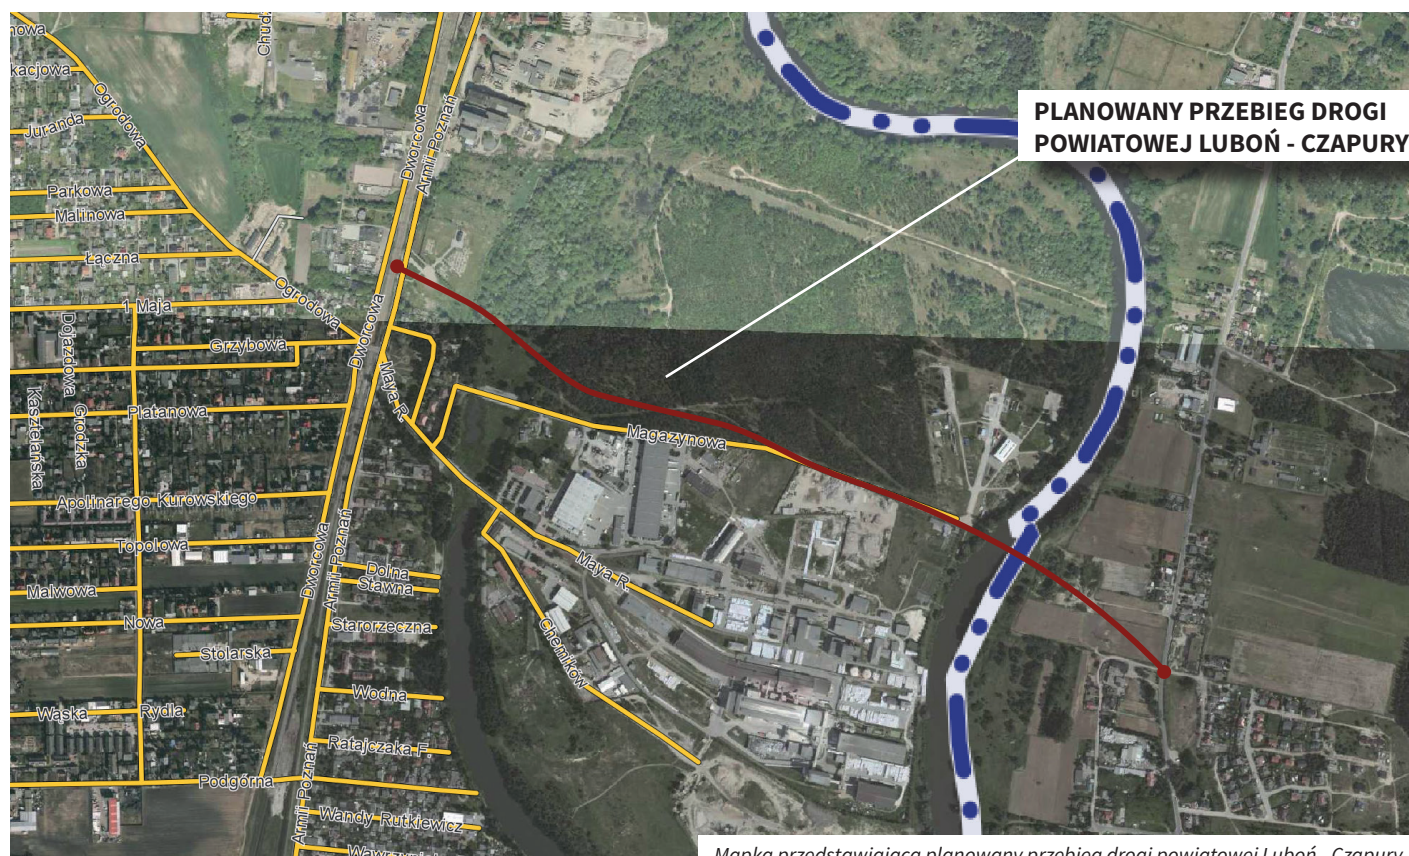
PLANOWANY PRZEBIEG DROGI POWIATOWEJ LUBOŃ - CZAPURY

nowa
kacjowa
Ogrodowa
Juranda
Chud
Dworcowa
Armii Poznań
Parkowa
Malinowa
Łączna
Ogrodowa
1 Maja
Grzybowa
Dworcowa
Dojazdowa
Kasztelańska
Grodzka
Platanowa
Maya R.
Magazynowa
Apolinarego Kurowskiego
Topolowa
Dworcowa
Armii Poznań
Dolna
Stawna
Maya R.
Malwowa
Nowa
Starorzeczna
Chemików
Stolarska
Wodna
Wąska
Rydla
Ratajczaka F.
Armii Poznań
Podgórna
Wandy Rutkiewicz
Wawrzyniak

Mapka przedstawiająca planowany przebieg drogi powiatowej Luboń - Czapury